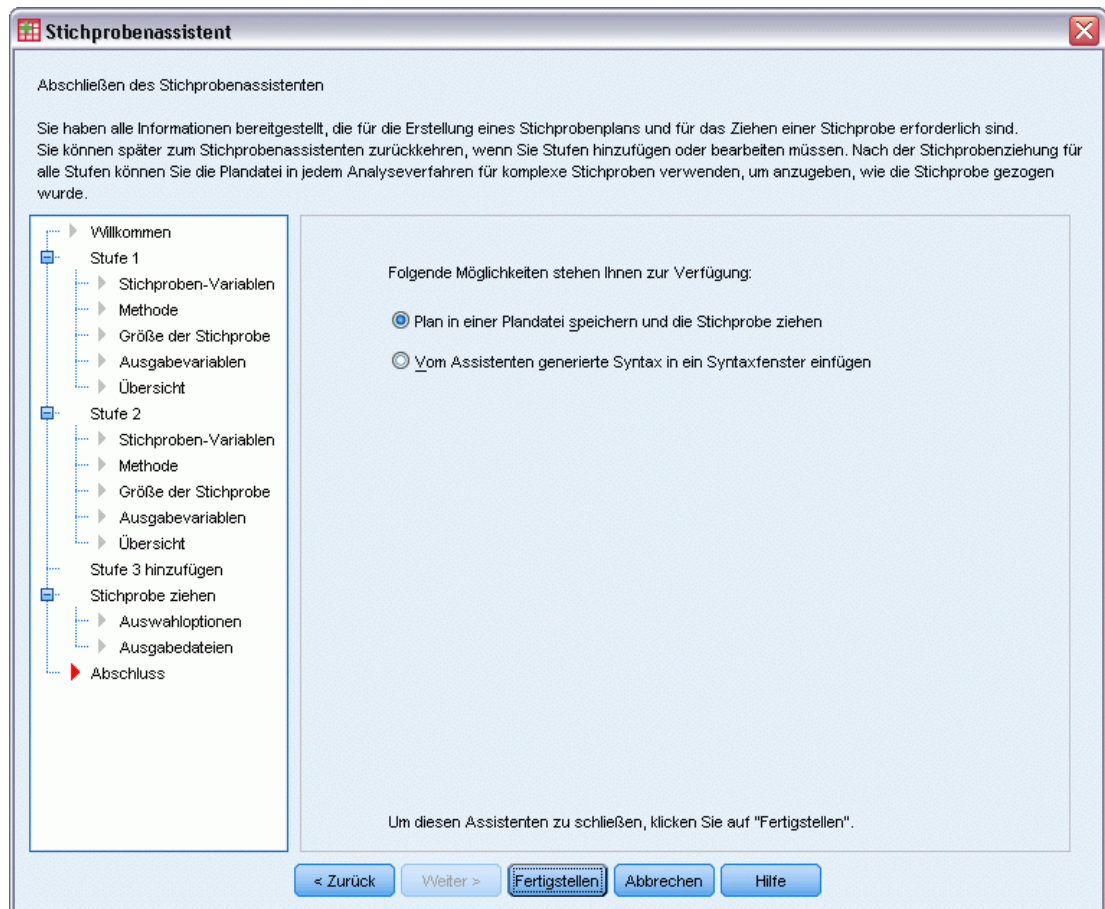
Stichprobenassistent

Abschließen des Stichprobenassistenten

Sie haben alle Informationen bereitgestellt, die für die Erstellung eines Stichprobenplans und für das Ziehen einer Stichprobe erforderlich sind. Sie können später zum Stichprobenassistenten zurückkehren, wenn Sie Stufen hinzufügen oder bearbeiten müssen. Nach der Stichprobenziehung für alle Stufen können Sie die Plandatei in jedem Analyseverfahren für komplexe Stichproben verwenden, um anzugeben, wie die Stichprobe gezogen wurde.

Willkommen
Stufe 1
Stichproben-Variablen
Methode
Größe der Stichprobe
Ausgabevariablen
Übersicht
Stufe 2
Stichproben-Variablen
Methode
Größe der Stichprobe
Ausgabevariablen
Übersicht
Stufe 3 hinzufügen
Stichprobe ziehen
Auswahloptionen
Ausgabedateien
Abschluss

Folgende Möglichkeiten stehen Ihnen zur Verfügung:

Plan in einer Plandatei speichern und die Stichprobe ziehen

Vom Assistenten generierte Syntax in ein Syntaxfenster einfügen

Um diesen Assistenten zu schließen, klicken Sie auf "Fertigstellen".

< Zurück | Weiter > | Fertigstellen | Abbrechen | Hilfe